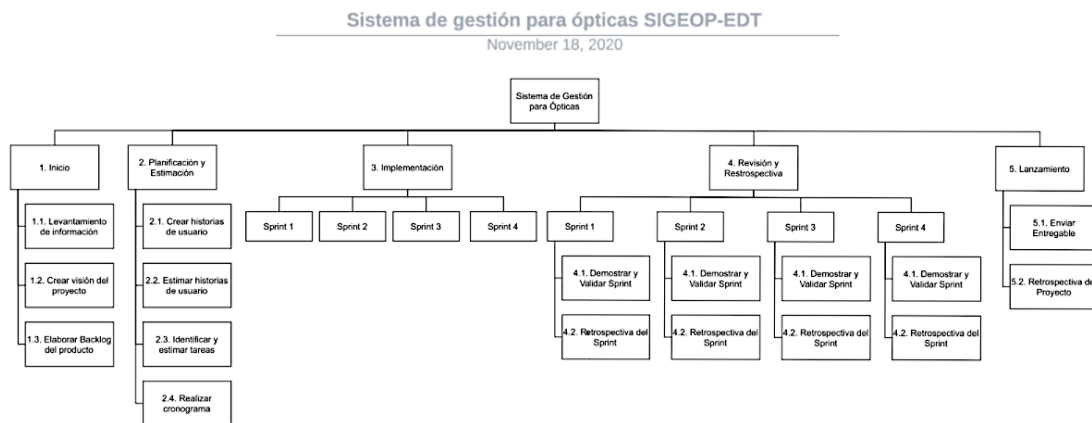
Sistema de gestión para ópticas SIGEOP-EDT
November 18, 2020

Sistema de Gestión para Ópticas

1. Inicio

1.1. Levantamiento de información

1.2. Crear visión del proyecto

1.3. Elaborar Backlog del producto

2. Planificación y Estimación

2.1. Crear historias de usuario

2.2. Estimar historias de usuario

2.3. Identificar y estimar tareas

2.4. Realizar cronograma

3. Implementación

Sprint 1

Sprint 2

Sprint 3

Sprint 4

4. Revisión y Restrospectiva

Sprint 1

4.1. Demostrar y Validar Sprint

4.2. Retrospectiva del Sprint

Sprint 2

4.1. Demostrar y Validar Sprint

4.2. Retrospectiva del Sprint

Sprint 3

4.1. Demostrar y Validar Sprint

4.2. Retrospectiva del Sprint

Sprint 4

4.1. Demostrar y Validar Sprint

4.2. Retrospectiva del Sprint

5. Lanzamiento

5.1. Enviar Entregable

5.2. Retrospectiva de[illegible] Proyecto